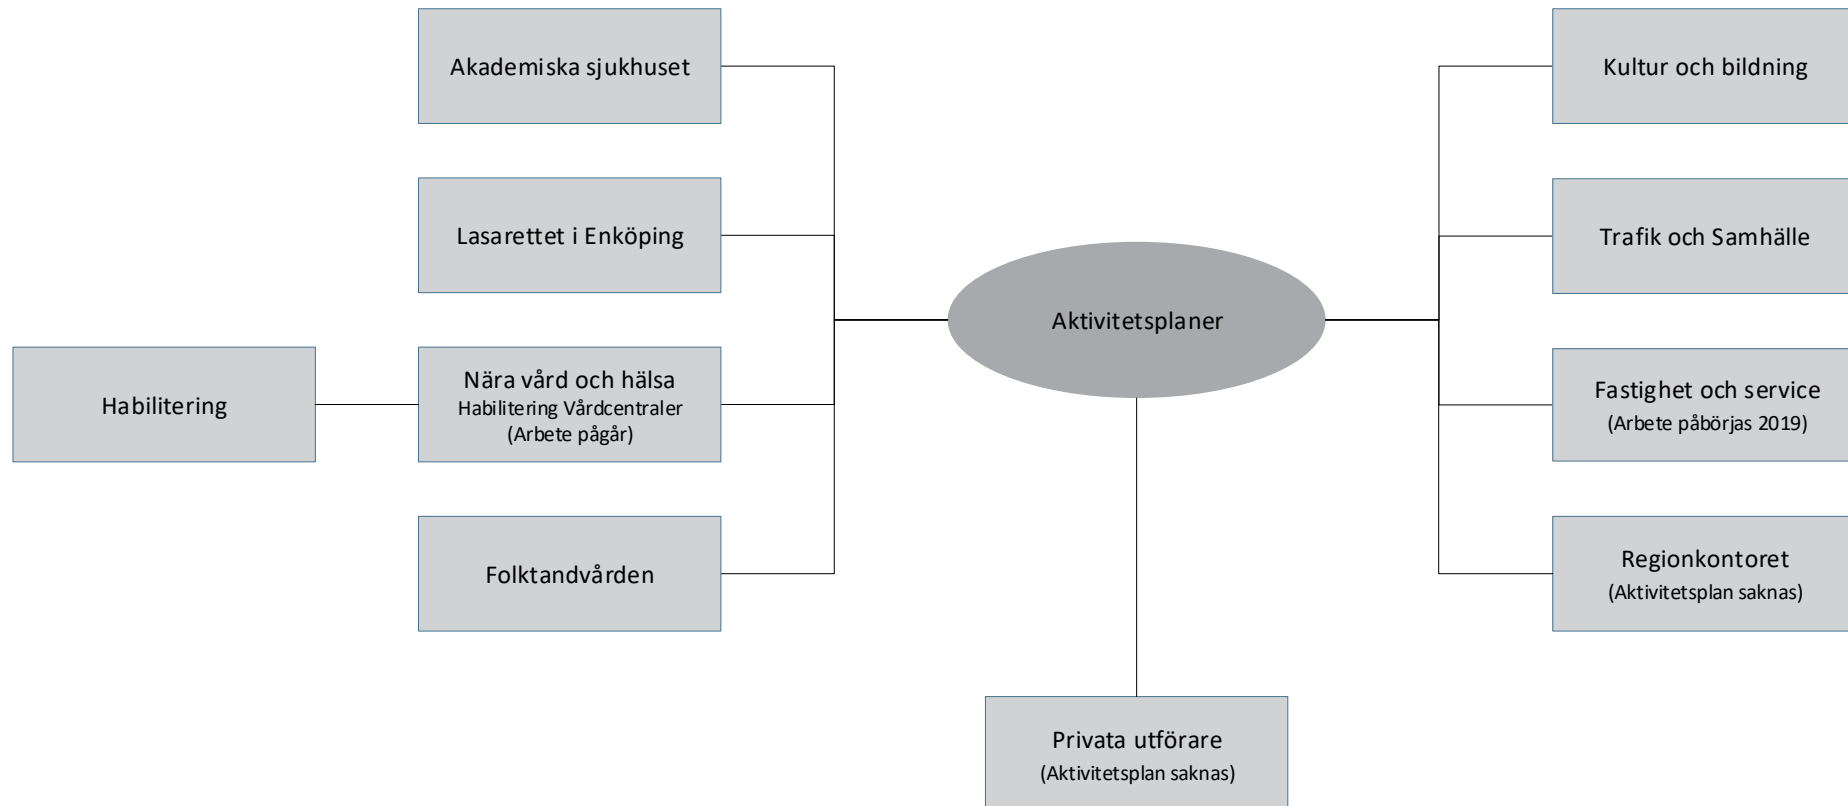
Akademiska sjukhuset

Lasarettet i Enköping

Habilitering

Nära vård och hälsa
Habilitering Vårdcentraler
(Arbete pågår)

Folktandvården

Aktivitetsplaner

Kultur och bildning

Trafik och Samhälle

Fastighet och service
(Arbete påbörjas 2019)

Regionkontoret
(Aktivitetsplan saknas)

Privata utförare
(Aktivitetsplan saknas)